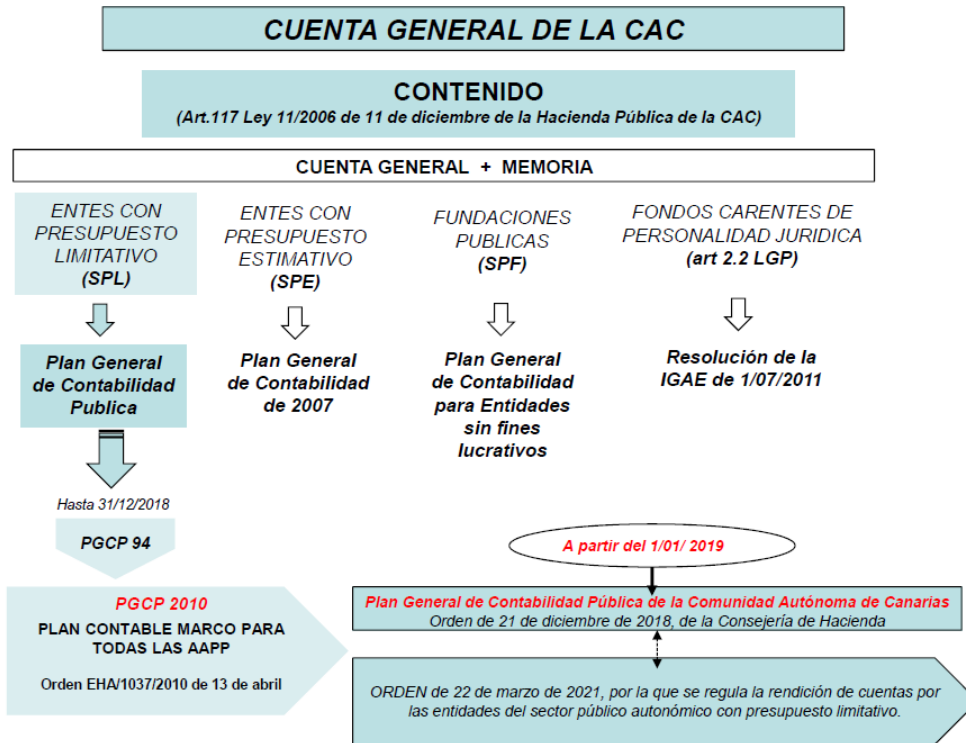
CUENTA GENERAL DE LA CAC

CONTENIDO
(Art.117 Ley 11/2006 de 11 de diciembre de la Hacienda Pública de la CAC)

CUENTA GENERAL + MEMORIA

ENTES CON PRESUPUESTO LIMITATIVO
(SPL)

Plan General de Contabilidad Publica

Hasta 31/12/2018

PGCP 94

ENTES CON PRESUPUESTO ESTIMATIVO
(SPE)

Plan General de Contabilidad de 2007

FUNDACIONES PUBLICAS
(SPF)

Plan General de Contabilidad para Entidades sin fines lucrativos

FONDOS CARENTES DE PERSONALIDAD JURIDICA
(art 2.2 LGP)

Resolución de la IGAE de 1/07/2011

A partir del 1/01/ 2019

PGCP 2010
PLAN CONTABLE MARCO PARA TODAS LAS AAPP

Orden EHA/1037/2010 de 13 de abril

Plan General de Contabilidad Pública de la Comunidad Autónoma de Canarias
Orden de 21 de diciembre de 2018, de la Consejería de Hacienda

ORDEN de 22 de marzo de 2021, por la que se regula la rendición de cuentas por las entidades del sector público autonómico con presupuesto limitativo.